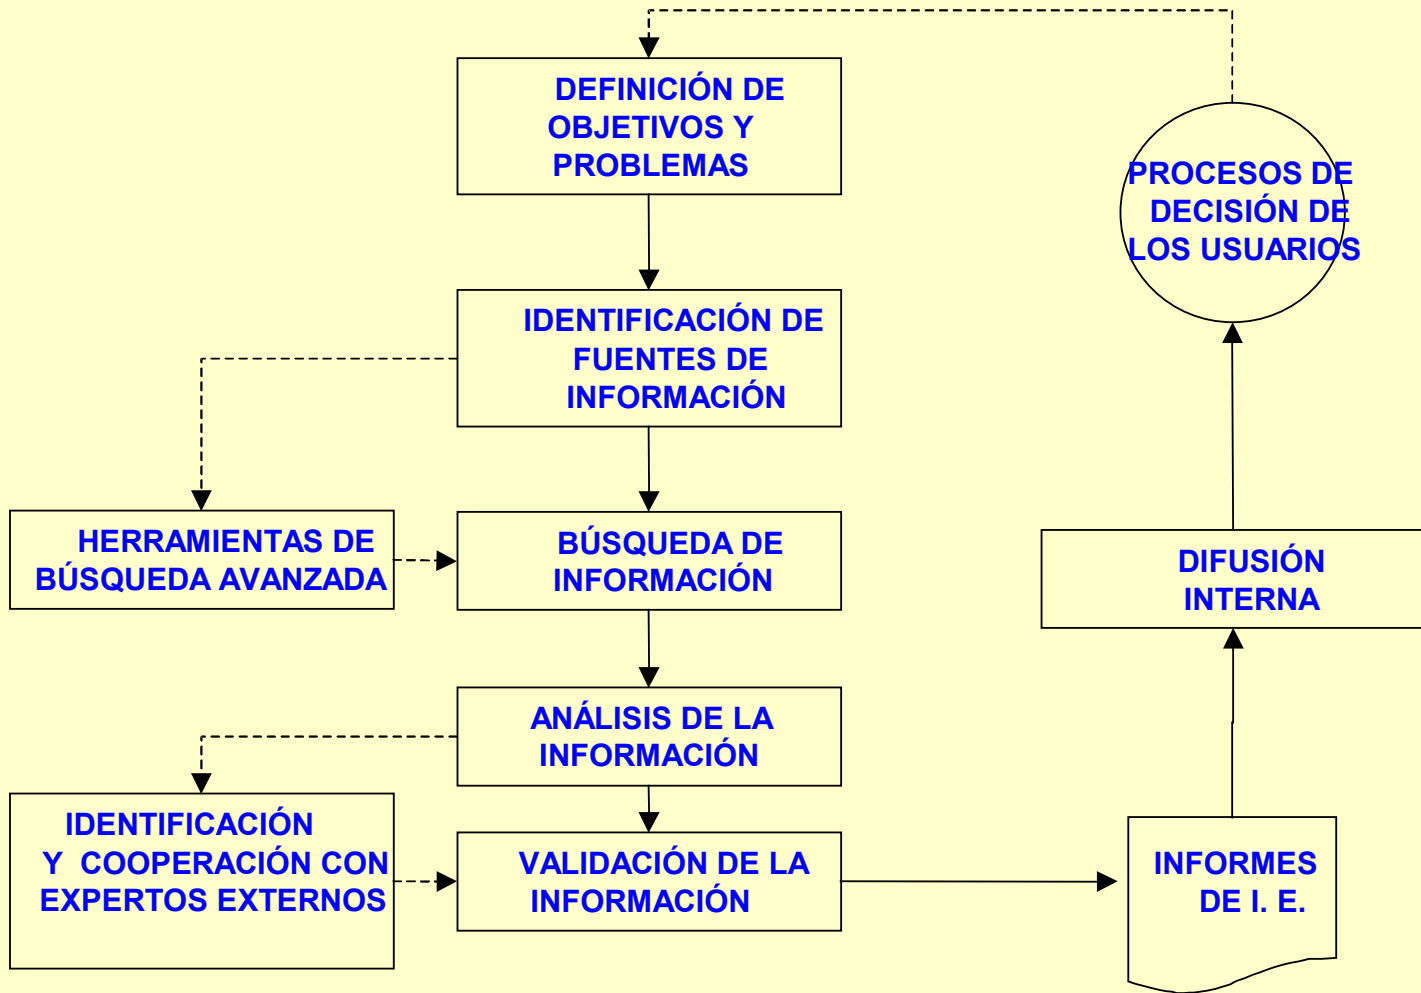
DEFINICIÓN DE OBJETIVOS Y PROBLEMAS

IDENTIFICACIÓN DE FUENTES DE INFORMACIÓN

HERRAMIENTAS DE BÚSQUEDA AVANZADA

BÚSQUEDA DE INFORMACIÓN

ANÁLISIS DE LA INFORMACIÓN

IDENTIFICACIÓN Y COOPERACIÓN CON EXPERTOS EXTERNOS

VALIDACIÓN DE LA INFORMACIÓN

INFORMES DE I. E.

DIFUSIÓN INTERNA

PROCESOS DE DECISIÓN DE LOS USUARIOS